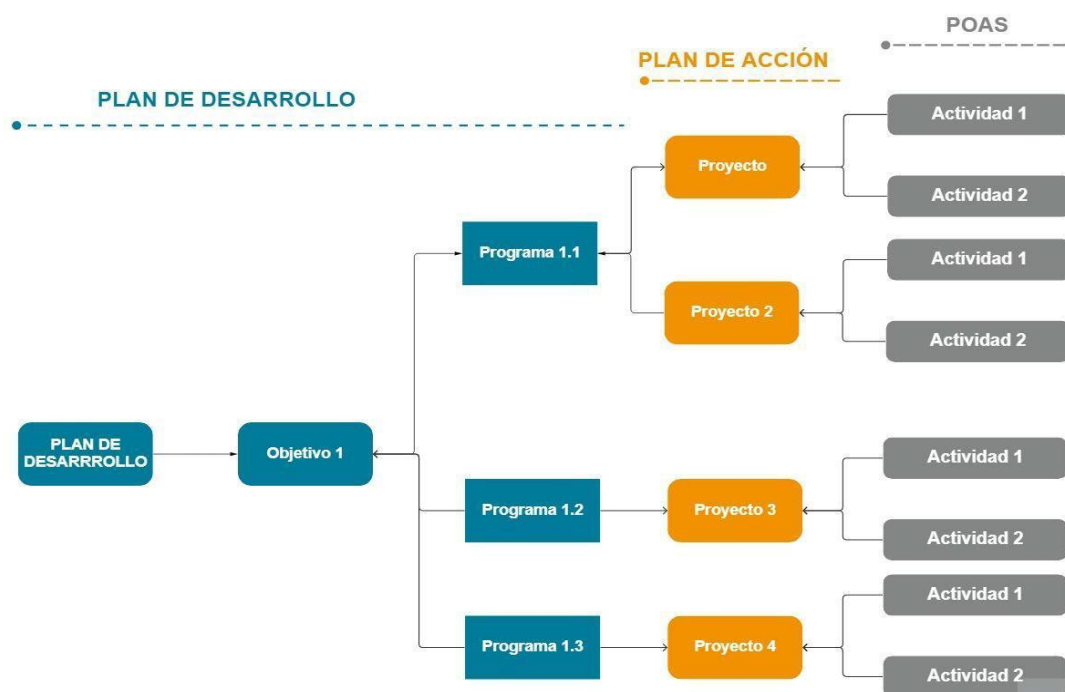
POAS

PLAN DE ACCIÓN

PLAN DE DESARROLLO

Actividad 1

Proyecto

Actividad 2

Programa 1.1

Actividad 1

Proyecto 2

Actividad 2

PLAN DE DESARROLLO

Objetivo 1

Actividad 1

Programa 1.2

Proyecto 3

Actividad 2

Actividad 1

Programa 1.3

Proyecto 4

Actividad 2